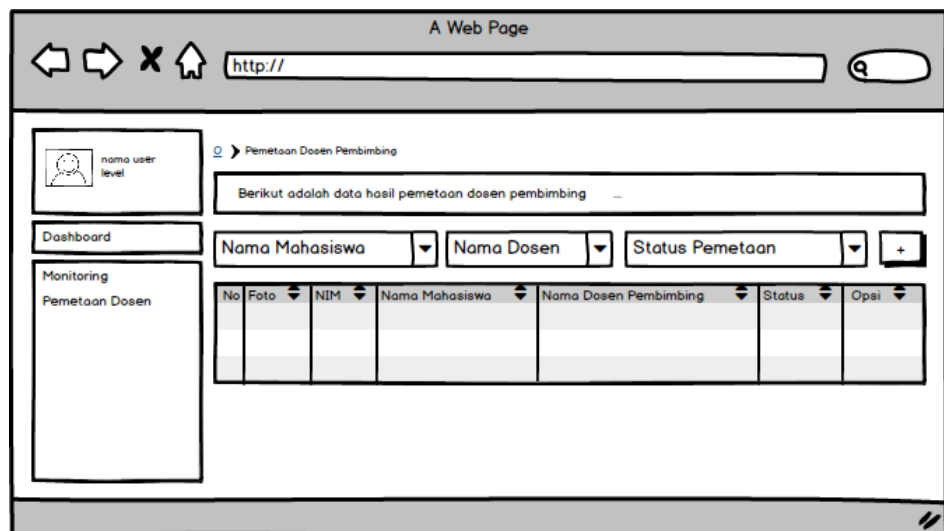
A Web Page

http://

nama user
level

Dashboard

Monitoring
Pemetaan Dosen

O > Pemetaan Dosen Pembimbing

Berikut adalah data hasil pemetaan dosen pembimbing ...

Nama Mahasiswa | Nama Dosen | Status Pemetaan | +

| No | Foto | NIM | Nama Mahasiswa | Nama Dosen Pembimbing | Status | Opsi |
|---|---|---|---|---|---|---|
| | | | | | | |
| | | | | | | |
| | | | | | | |